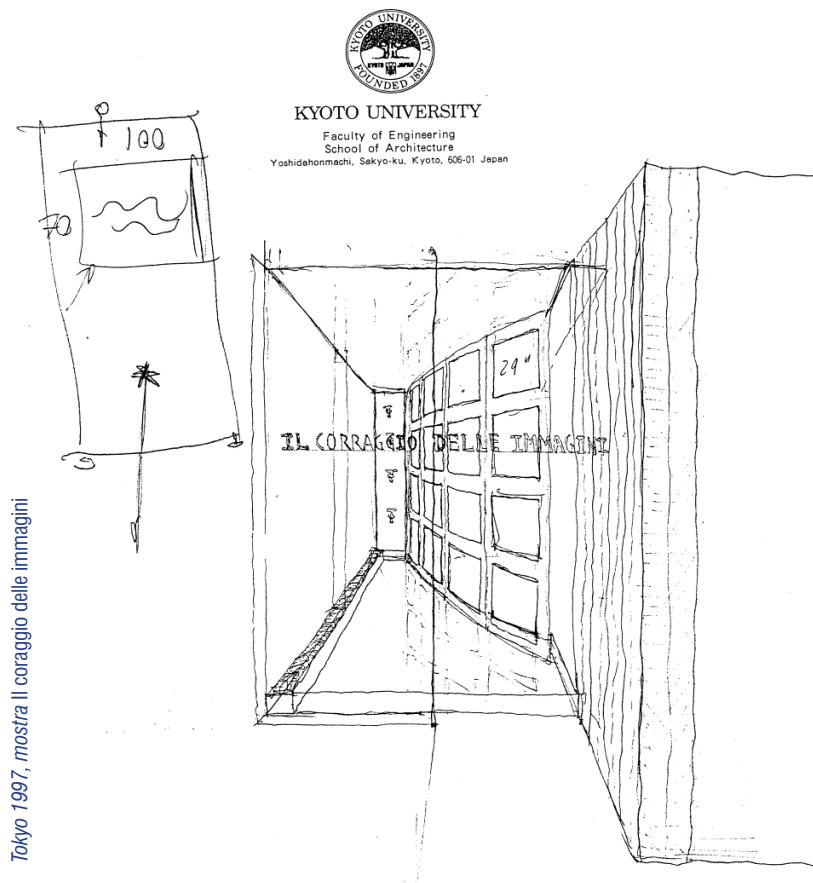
KYOTO UNIVERSITY FOUNDED 1897

KYOTO UNIVERSITY
Faculty of Engineering
School of Architecture
Yoshidahonmachi, Sakyo-ku, Kyoto, 606-01 Japan

100
70

29"

IL CORAGGIO DELLE IMMAGINI

*Tokyo 1997, mostra* Il coraggio delle immagini